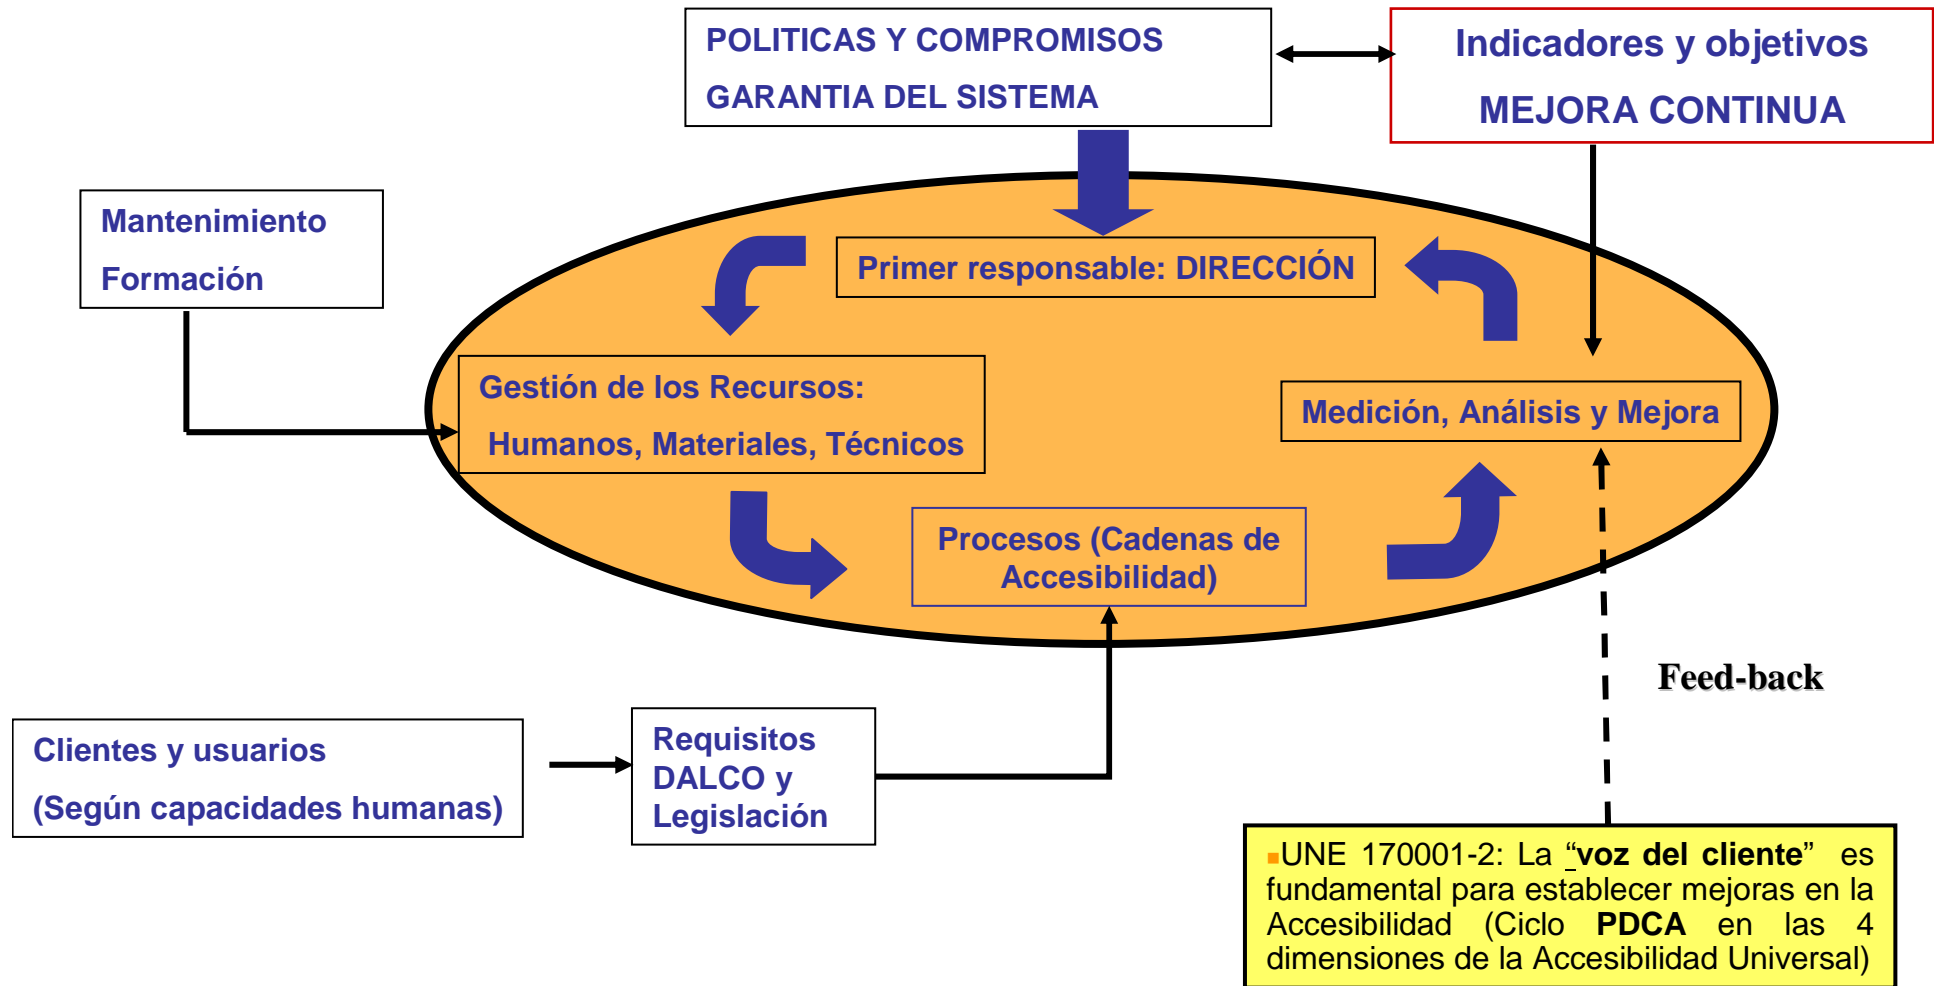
POLITICAS Y COMPROMISOS
GARANTIA DEL SISTEMA

Indicadores y objetivos
MEJORA CONTINUA

Mantenimiento
Formación

Primer responsable: DIRECCIÓN

Gestión de los Recursos:
Humanos, Materiales, Técnicos

Medición, Análisis y Mejora

Procesos (Cadenas de Accesibilidad)

Feed-back

Clientes y usuarios
(Según capacidades humanas)

Requisitos DALCO y Legislación

UNE 170001-2: La "voz del cliente" es fundamental para establecer mejoras en la Accesibilidad (Ciclo PDCA en las 4 dimensiones de la Accesibilidad Universal)